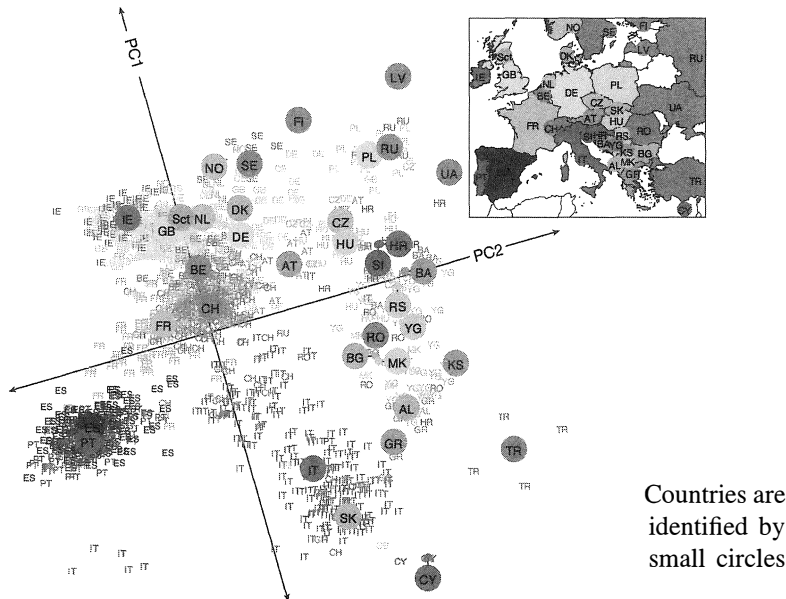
PC1

PC2

NO SE FI LV RU PL UA IE GB Sct NL DK DE CZ HU AT SI HR BA BE CH FR RS YG RO BG MK KS AL GR TR IT SK CY ES PT

NO SE FI LV RU GB Sct DK NL DE PL UA CZ SK HU FR CH AT SI HR RO RS BA YG KS MK BG AL GR TR PT ES IT CY

Countries are identified by small circles